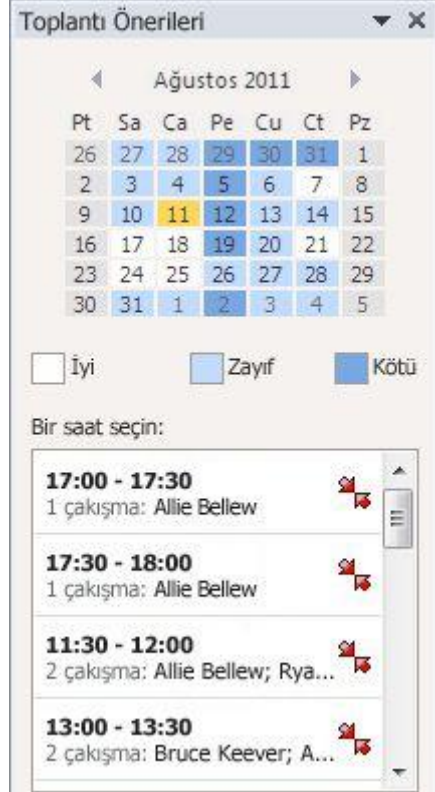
Toplantı Önerileri

Ağustos 2011

| Pt | Sa | Ca | Pe | Cu | Ct | Pz |
|---|---|---|---|---|---|---|
| 26 | 27 | 28 | 29 | 30 | 31 | 1 |
| 2 | 3 | 4 | 5 | 6 | 7 | 8 |
| 9 | 10 | 11 | 12 | 13 | 14 | 15 |
| 16 | 17 | 18 | 19 | 20 | 21 | 22 |
| 23 | 24 | 25 | 26 | 27 | 28 | 29 |
| 30 | 31 | 1 | 2 | 3 | 4 | 5 |

İyi Zayıf Kötü

Bir saat seçin:

17:00 - 17:30
1 çakışma: Allie Bellew

17:30 - 18:00
1 çakışma: Allie Bellew

11:30 - 12:00
2 çakışma: Allie Bellew; Rya...

13:00 - 13:30
2 çakışma: Bruce Keever; A...